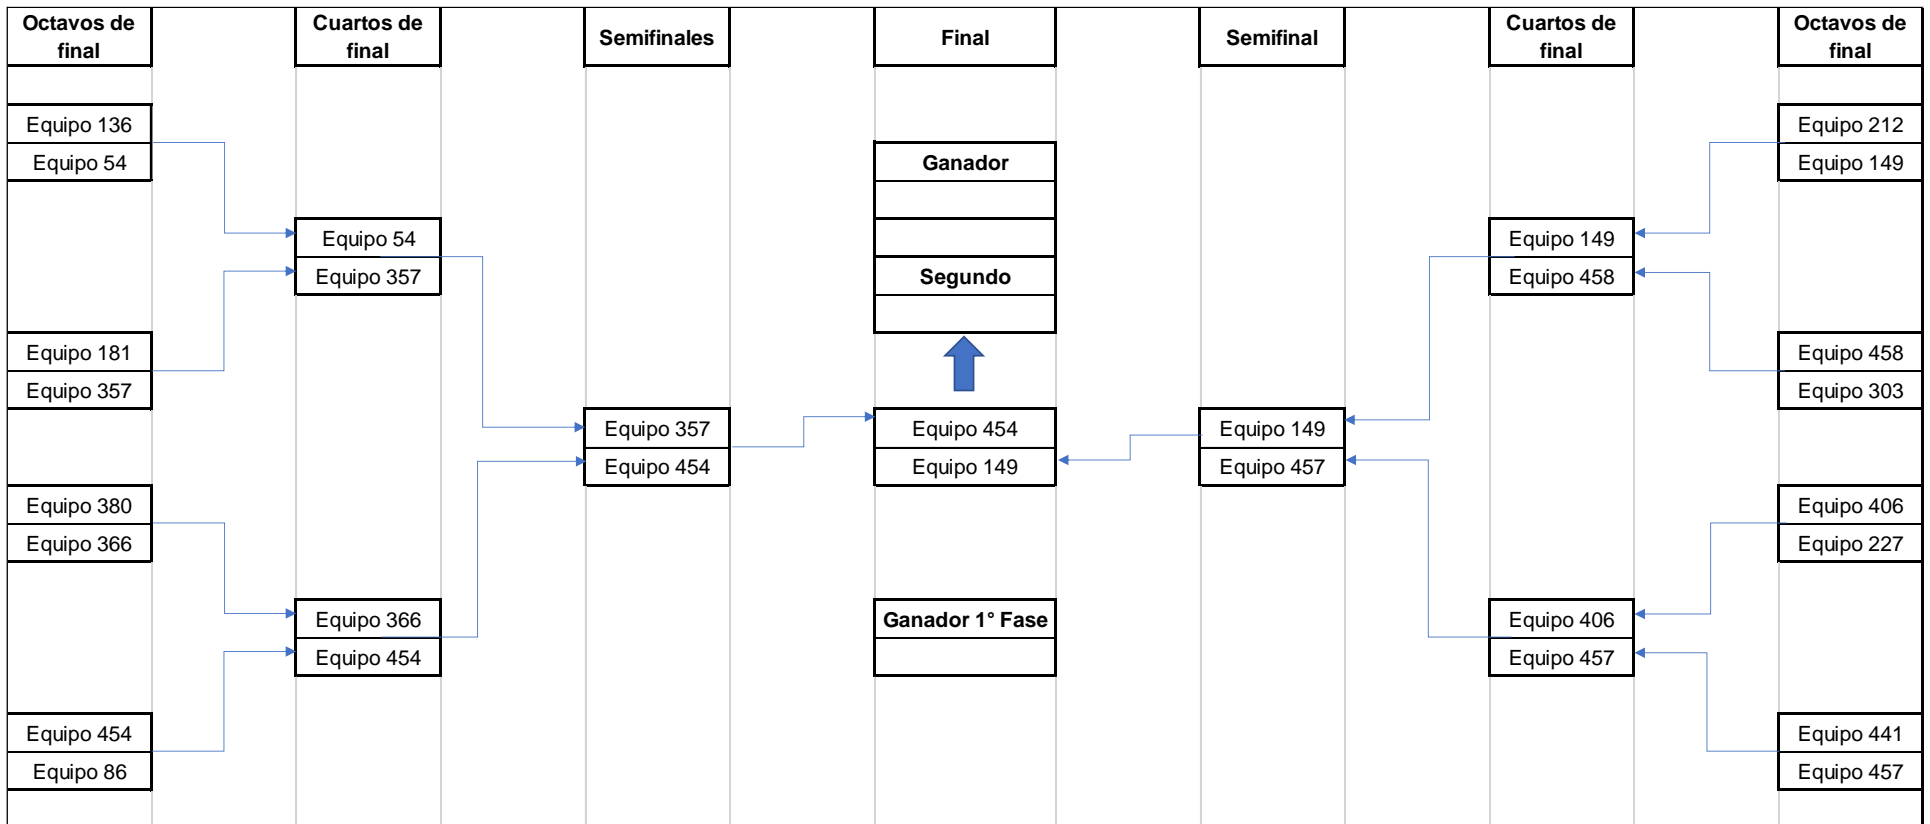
Octavos de final

Cuartos de final

Semifinales

Final

Semifinal

Cuartos de final

Octavos de final

Equipo 136
Equipo 54

Equipo 181
Equipo 357

Equipo 380
Equipo 366

Equipo 454
Equipo 86

Equipo 54
Equipo 357

Equipo 366
Equipo 454

Equipo 357
Equipo 454

Ganador

Segundo

Equipo 454
Equipo 149

Ganador 1° Fase

Equipo 149
Equipo 457

Equipo 149
Equipo 458

Equipo 406
Equipo 457

Equipo 212
Equipo 149

Equipo 458
Equipo 303

Equipo 406
Equipo 227

Equipo 441
Equipo 457